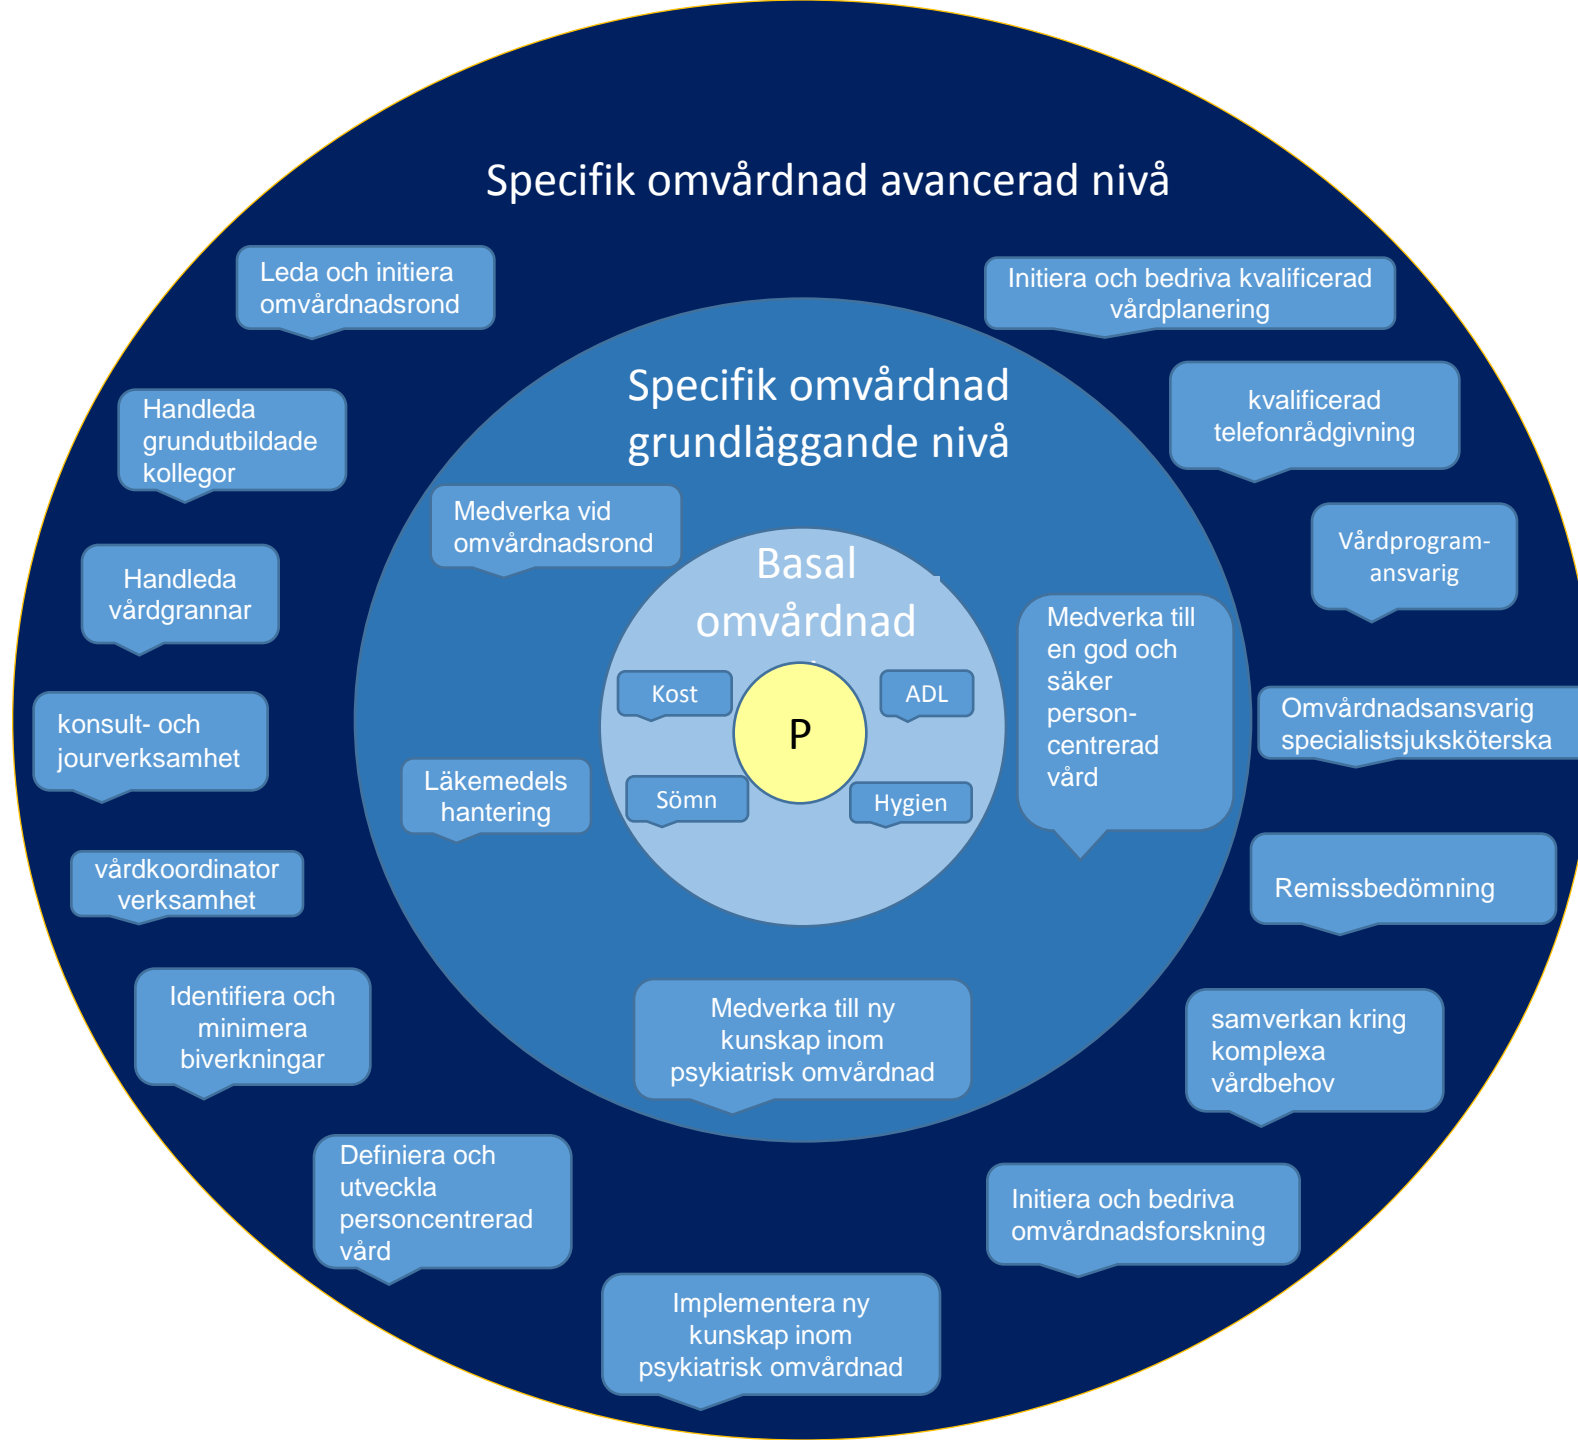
Specifik omvårdnad avancerad nivå

Leda och initiera omvårdnadsrond

Initiera och bedriva kvalificerad vårdplanering

Specifik omvårdnad grundläggande nivå

kvalificerad telefonrådgivning

Handleda grundutbildade kollegor

Medverka vid omvårdnadsrond

Vårdprogram-ansvarig

Basal omvårdnad

Handleda vårdgrannar

Medverka till en god och säker person-centrerad vård

Kost

ADL

P

Omvårdnadsansvarig specialistsjuksköterska

konsult- och jourverksamhet

Läkemedels hantering

Sömn

Hygien

vårdkoordinator verksamhet

Remissbedömning

Identifiera och minimera biverkningar

Medverka till ny kunskap inom psykiatrisk omvårdnad

samverkan kring komplexa vårdbehov

Definiera och utveckla personcentrerad vård

Initiera och bedriva omvårdnadsforskning

Implementera ny kunskap inom psykiatrisk omvårdnad